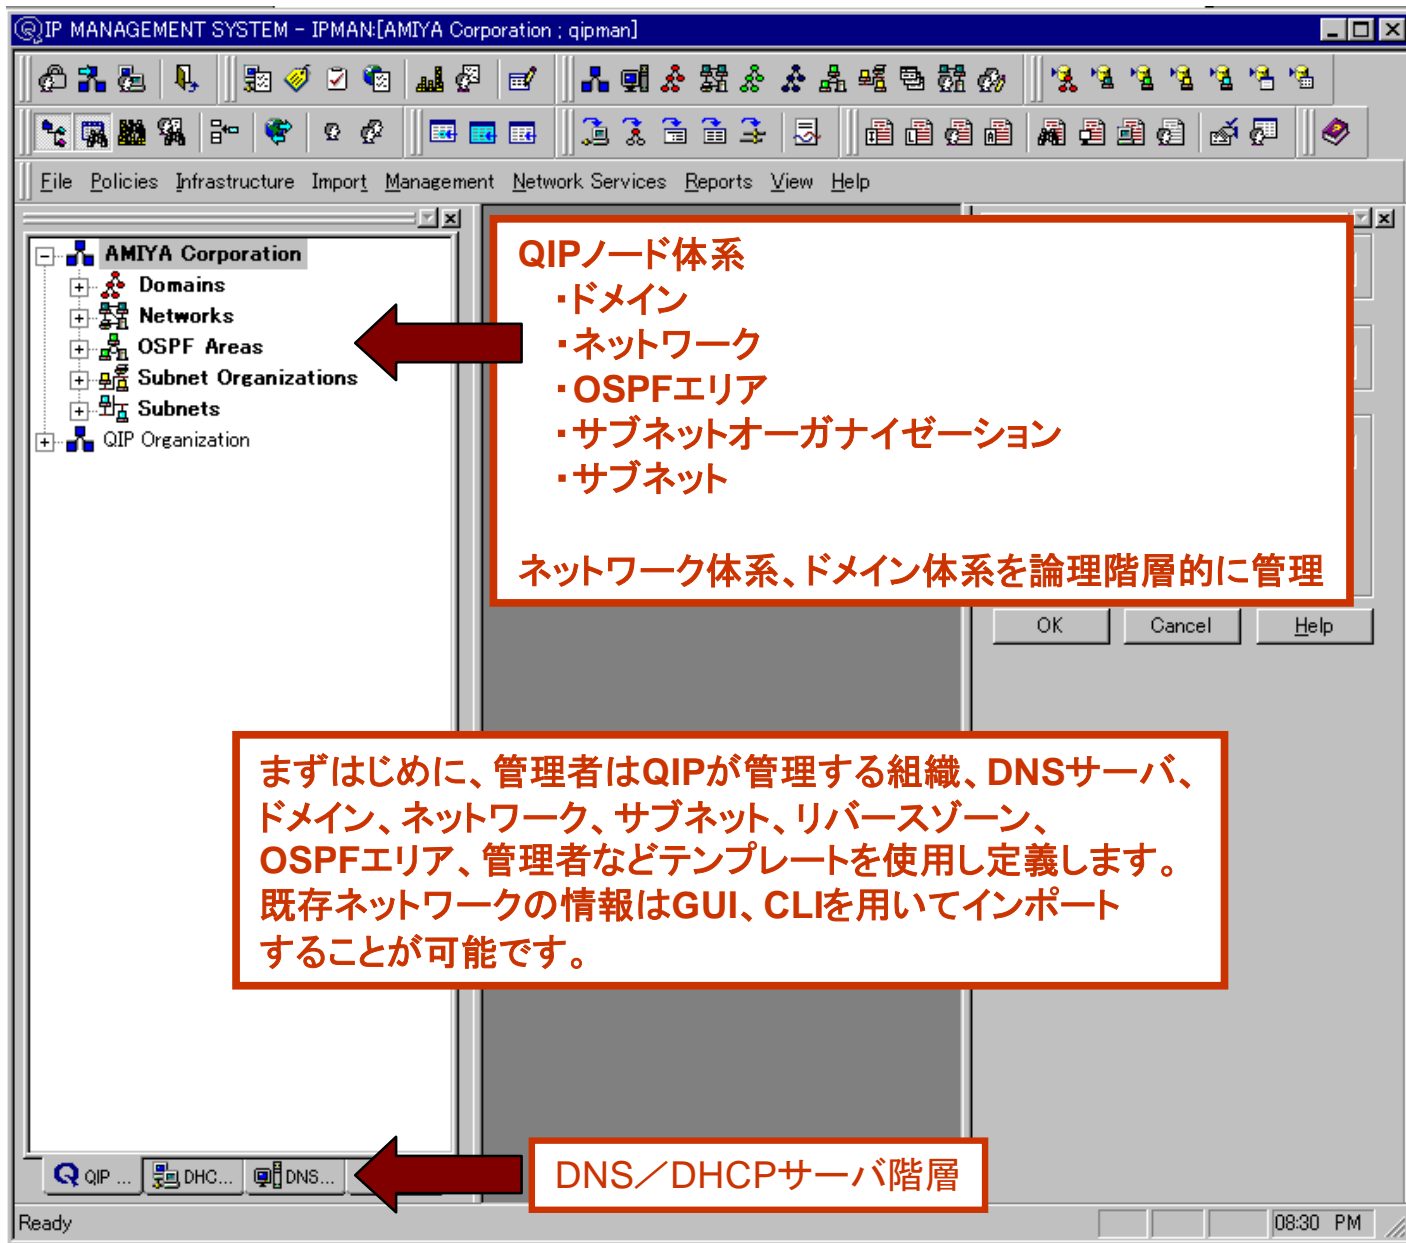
IP MANAGEMENT SYSTEM - IPMAN:[AMIYA Corporation ; qipman]

File Policies Infrastructure Import Management Network Services Reports View Help

AMIYA Corporation
Domains
Networks
OSPF Areas
Subnet Organizations
Subnets
QIP Organization

QIPノード体系
・ドメイン
・ネットワーク
・OSPFエリア
・サブネットオーガナイゼーション
・サブネット

ネットワーク体系、ドメイン体系を論理階層的に管理

OK Cancel Help

まずはじめに、管理者はQIPが管理する組織、DNSサーバ、ドメイン、ネットワーク、サブネット、リバースゾーン、OSPFエリア、管理者などテンプレートを使用し定義します。既存ネットワークの情報はGUI、CLIを用いてインポートすることが可能です。

QIP ... DHC... DNS...

DNS／DHCPサーバ階層

Ready

08:30 PM